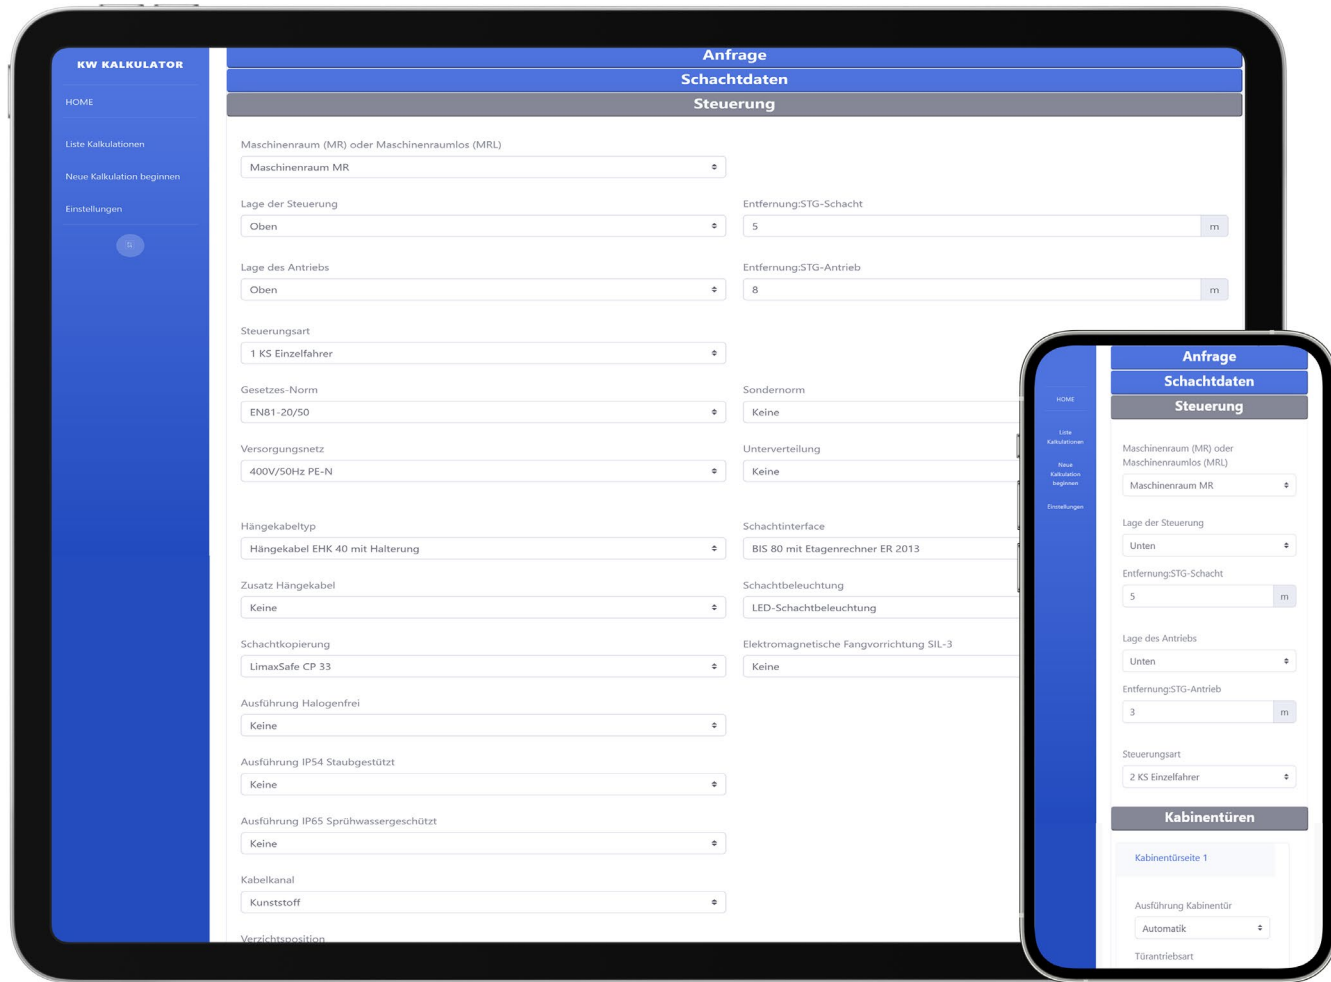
KW KALKULATOR

HOME

Liste Kalkulationen

Neue Kalkulation beginnen

Einstellungen

Anfrage

Schachtdaten

Steuerung

Maschinenraum (MR) oder Maschinenraumlos (MRL)
Maschinenraum MR

Lage der Steuerung
Oben

Entfernung:STG-Schacht
5 m

Lage des Antriebs
Oben

Entfernung:STG-Antrieb
8 m

Steuerungsart
1 KS Einzelfahrer

Gesetzes-Norm
EN81-20/50

Sondernorm
Keine

Versorgungsnetz
400V/50Hz PE-N

Unterverteilung
Keine

Hängekabeltyp
Hängekabel EHK 40 mit Halterung

Schachtinterface
BIS 80 mit Etagenrechner ER 2013

Zusatz Hängekabel
Keine

Schachtbeleuchtung
LED-Schachtbeleuchtung

Schachtkopierung
LimaxSafe CP 33

Elektromagnetische Fangvorrichtung SIL-3
Keine

Ausführung Halogenfrei
Keine

Ausführung IP54 Staubgestützt
Keine

Ausführung IP65 Sprühwassergeschützt
Keine

Kabelkanal
Kunststoff

Verzichtsposition

HOME

Liste Kalkulationen

Neue Kalkulation beginnen

Einstellungen

Anfrage

Schachtdaten

Steuerung

Maschinenraum (MR) oder Maschinenraumlos (MRL)
Maschinenraum MR

Lage der Steuerung
Unten

Entfernung:STG-Schacht
5 m

Lage des Antriebs
Unten

Entfernung:STG-Antrieb
3 m

Steuerungsart
2 KS Einzelfahrer

Kabinentüren

Kabinentürseite 1

Ausführung Kabinentür
Automatik

Türantriebsart